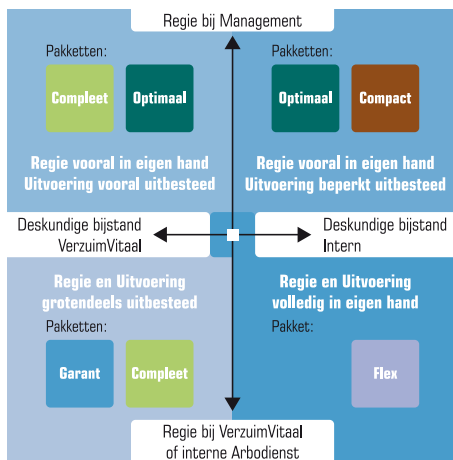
Regie bij Management

Pakketten:

Compleet

Optimaal

Regie vooral in eigen hand
Uitvoering vooral uitbesteed

Pakketten:

Optimaal

Compact

Regie vooral in eigen hand
Uitvoering beperkt uitbesteed

Deskundige bijstand
VerzuimVitaal

Deskundige bijstand
Intern

Regie en Uitvoering
grotendeels uitbesteed

Pakketten:

Garant

Compleet

Regie en Uitvoering
volledig in eigen hand

Pakket:

Flex

Regie bij VerzuimVitaal
of interne Arbodienst